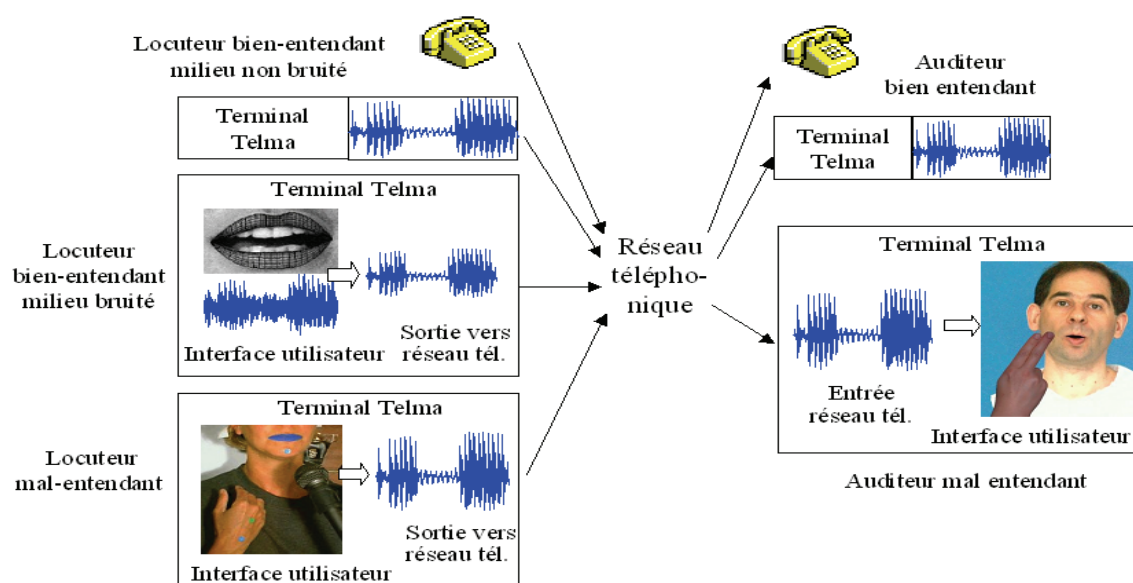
Locuteur bien-entendant milieu non bruité

Terminal Telma

Terminal Telma

Locuteur bien-entendant milieu bruité

Interface utilisateur

Sortie vers réseau tél.

Terminal Telma

Locuteur mal-entendant

Sortie vers réseau tél.

Interface utilisateur

Réseau télépho-nique

Auditeur bien entendant

Terminal Telma

Terminal Telma

Entrée réseau tél.

Interface utilisateur

Auditeur mal entendant